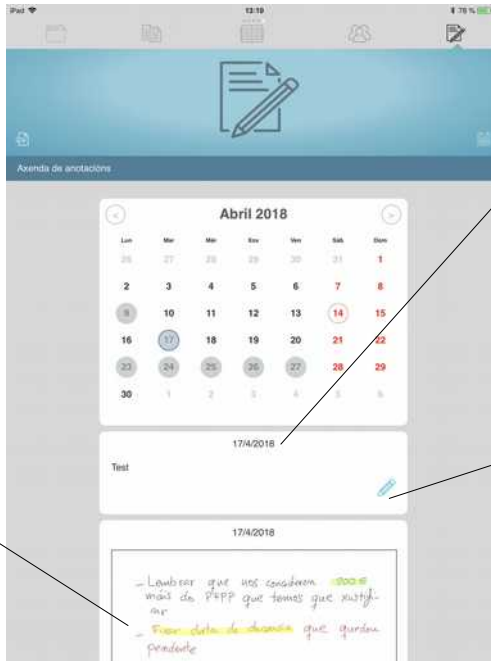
iPad
13:19
78 %

Axenda de anotacións

Abril 2018

| Lun | Mar | Mér | Xov | Ven | Sáb | Dom |
|---|---|---|---|---|---|---|
| 26 | 27 | 28 | 29 | 30 | 31 | 1 |
| 2 | 3 | 4 | 5 | 6 | 7 | 8 |
| 9 | 10 | 11 | 12 | 13 | 14 | 15 |
| 16 | 17 | 18 | 19 | 20 | 21 | 22 |
| 23 | 24 | 25 | 26 | 27 | 28 | 29 |
| 30 | 1 | 2 | 3 | 4 | 5 | 6 |

17/4/2018

Test

17/4/2018

- Lembrar que nos consideren 200 € máis do PEPP que temos que xustificar
- Fixar data de ducencia que quedou pendente